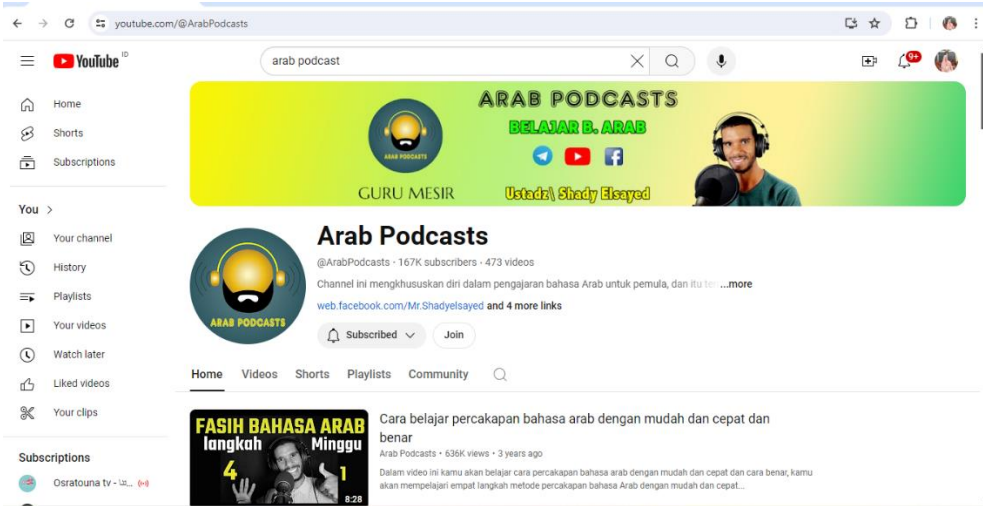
youtube.com/@ArabPodcasts

YouTube ID

arab podcast

9+

Home
Shorts
Subscriptions

You >
Your channel
History
Playlists
Your videos
Watch later
Liked videos
Your clips

Subscriptions
Osratouna tv - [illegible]

ARAB PODCASTS
BELAJAR B. ARAB
ARAB PODCASTS
GURU MESIR
Ustadz\ Shady Elsayed

ARAB PODCASTS

Arab Podcasts
@ArabPodcasts • 167K subscribers • 473 videos
Channel ini mengkhususkan diri dalam pengajaran bahasa Arab untuk pemula, dan itu te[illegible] ...more
web.facebook.com/Mr.Shadyelsayed and 4 more links

Subscribed
Join

Home Videos Shorts Playlists Community

FASIH BAHASA ARAB
langkah 4
Minggu 1
8:28

Cara belajar percakapan bahasa arab dengan mudah dan cepat dan benar
Arab Podcasts • 636K views • 3 years ago
Dalam video ini kamu akan belajar cara percakapan bahasa arab dengan mudah dan cepat dan cara benar, kamu akan mempelajari empat langkah metode percakapan bahasa Arab dengan mudah dan cepat...